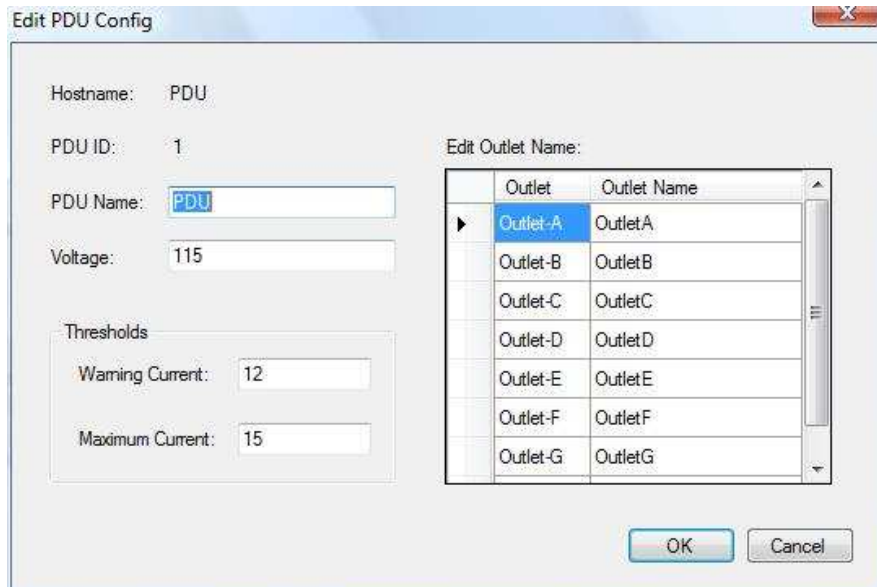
Edit PDU Config

Hostname: PDU

PDU ID: 1

PDU Name: PDU

Voltage: 115

Thresholds

Warning Current: 12

Maximum Current: 15

Edit Outlet Name:

| Outlet | Outlet Name |
|---|---|
| Outlet-A | OutletA |
| Outlet-B | OutletB |
| Outlet-C | OutletC |
| Outlet-D | OutletD |
| Outlet-E | OutletE |
| Outlet-F | OutletF |
| Outlet-G | OutletG |

OK Cancel